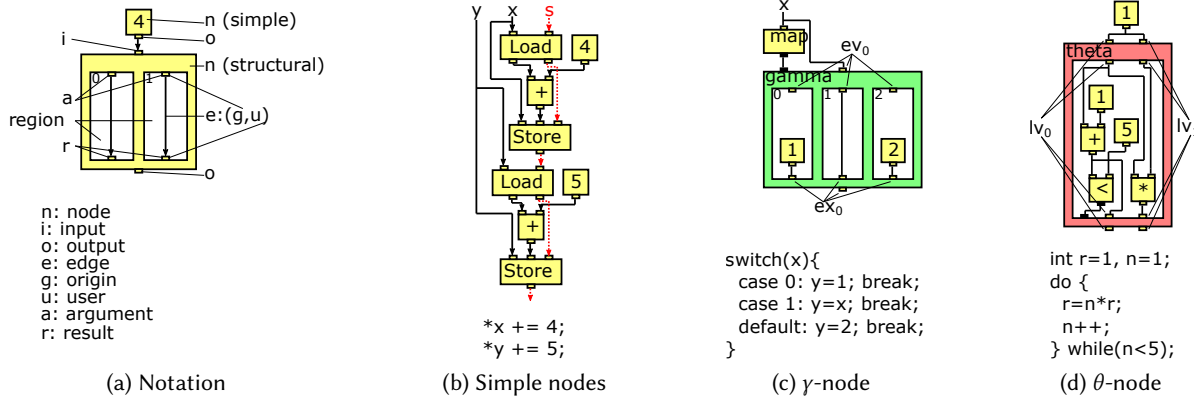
4
n (simple)
i
o
n (structural)
0
1
a
region
e:(g,u)
r
o

n: node
i: input
o: output
e: edge
g: origin
u: user
a: argument
r: result

(a) Notation

y
x
s
Load
4
+
Store
Load
5
+
Store

*x += 4;
*y += 5;

(b) Simple nodes

x
map
$ev_0$
gamma
0
1
2
1
2
$ex_0$

switch(x){
case 0: y=1; break;
case 1: y=x; break;
default: y=2; break;
}

(c) $\gamma$-node

1
theta
$lv_0$
1
+
5
$lv_1$
<
*

int r=1, n=1;
do {
r=n*r;
n++;
} while(n<5);

(d) $\theta$-node